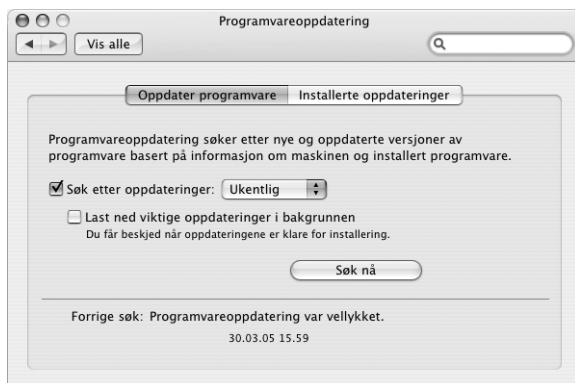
Programvareoppdatering

Vis alle

Oppdater programvare | Installerte oppdateringer

Programvareoppdatering søker etter nye og oppdaterte versjoner av programvare basert på informasjon om maskinen og installert programvare.

Søk etter oppdateringer: Ukentlig

Last ned viktige oppdateringer i bakgrunnen
Du får beskjed når oppdateringene er klare for installering.

Søk nå

Forrige søk: Programvareoppdatering var vellykket.
30.03.05 15.59